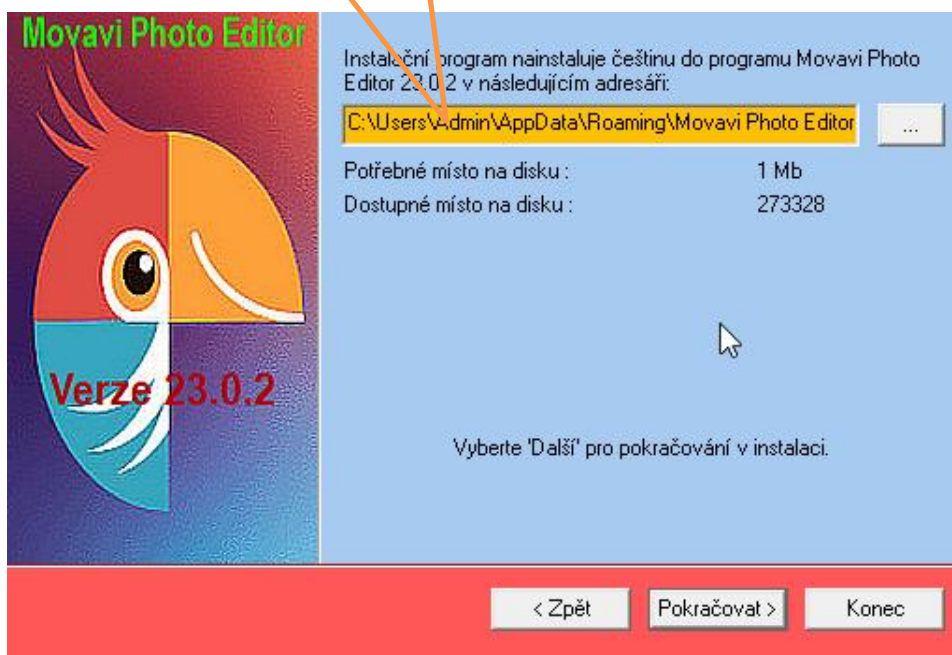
Movavi Photo Editor

Verze 23.0.2

Instalační program nainstaluje češtinu do programu Movavi Photo Editor 23.0.2 v následujícím adresáři:

C:\Users\Admin\AppData\Roaming\Movavi Photo Editor

...

Potřebné místo na disku : 1 Mb

Dostupné místo na disku : 273328

Vyberte 'Další' pro pokračování v instalaci.

< Zpět

Pokračovat >

Konec